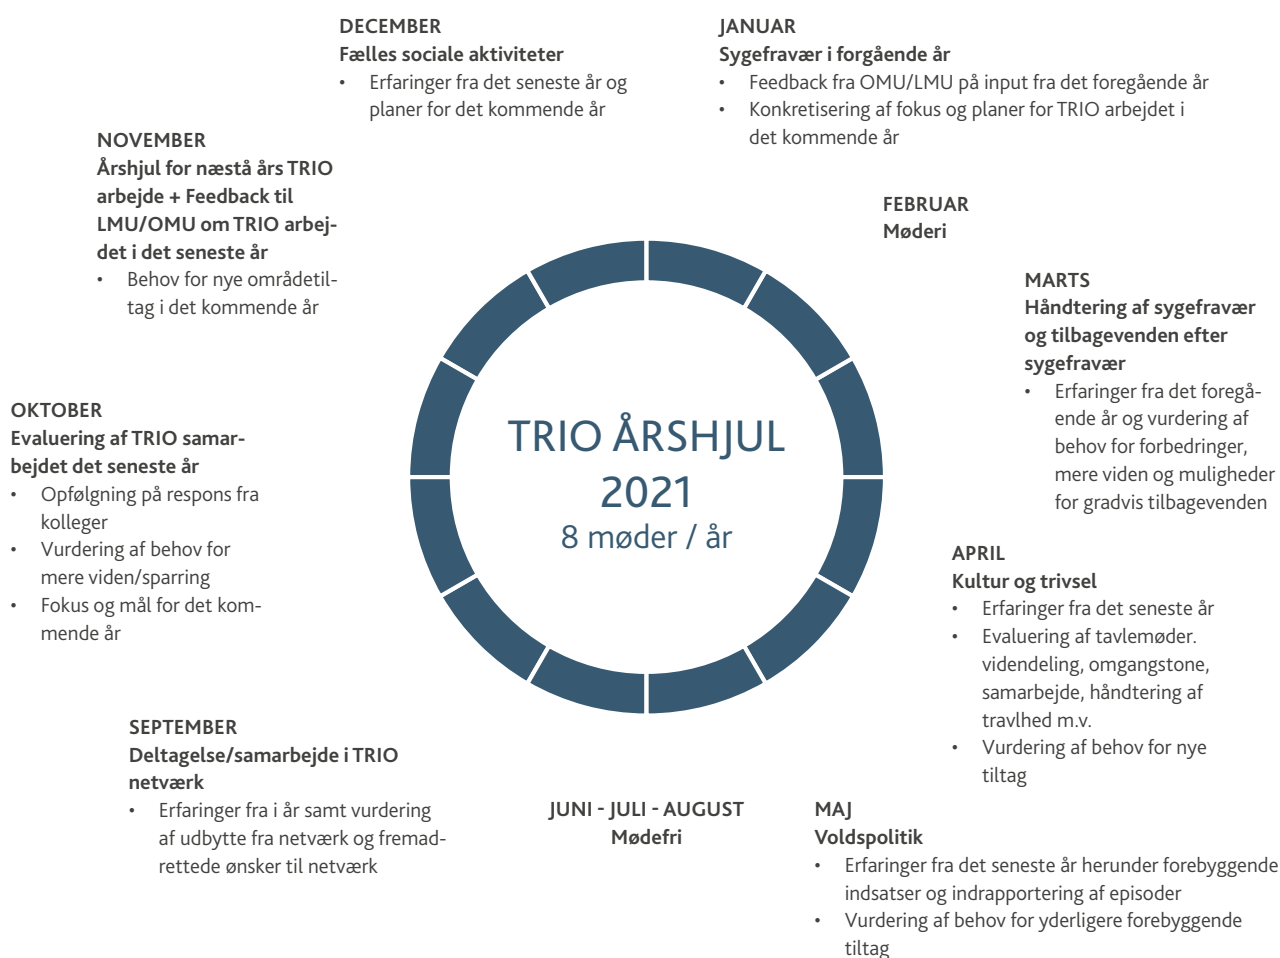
DECEMBER
Fælles sociale aktiviteter
• Erfaringer fra det seneste år og planer for det kommende år

JANUAR
Sygefravær i forgående år
• Feedback fra OMU/LMU på input fra det foregående år
• Konkretisering af fokus og planer for TRIO arbejdet i det kommende år

NOVEMBER
Årshjul for næstå års TRIO arbejde + Feedback til LMU/OMU om TRIO arbejdet i det seneste år
• Behov for nye områdetiltag i det kommende år

FEBRUAR
Møderi

MARTS
Håndtering af sygefravær og tilbagevenden efter sygefravær
• Erfaringer fra det foregående år og vurdering af behov for forbedringer, mere viden og muligheder for gradvis tilbagevenden

OKTOBER
Evaluering af TRIO samarbejdet det seneste år
• Opfølgning på respons fra kolleger
• Vurdering af behov for mere viden/sparring
• Fokus og mål for det kommende år

TRIO ÅRSHJUL
2021
8 møder / år

APRIL
Kultur og trivsel
• Erfaringer fra det seneste år
• Evaluering af tavlemøder. videndeling, omgangstone, samarbejde, håndtering af travlhed m.v.
• Vurdering af behov for nye tiltag

SEPTEMBER
Deltagelse/samarbejde i TRIO netværk
• Erfaringer fra i år samt vurdering af udbytte fra netværk og fremadrettede ønsker til netværk

JUNI - JULI - AUGUST
Mødefri

MAJ
Voldspolitik
• Erfaringer fra det seneste år herunder forebyggende indsatser og indrapportering af episoder
• Vurdering af behov for yderligere forebyggende tiltag